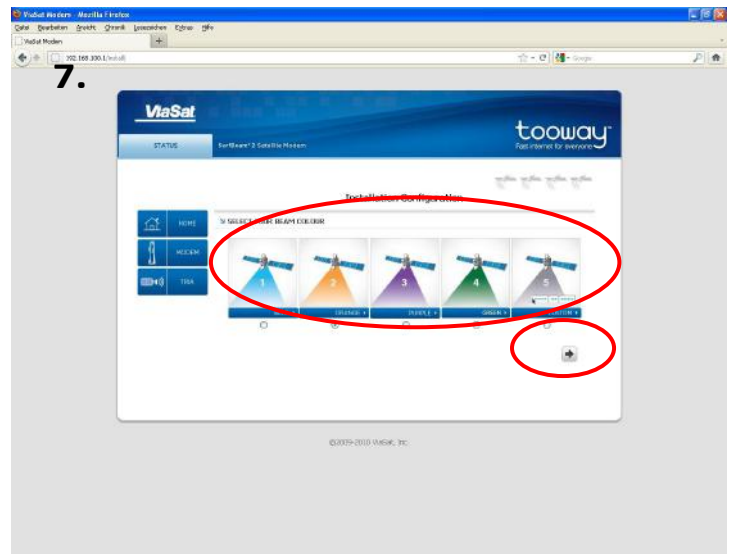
ViaSat Modem - Mozilla Firefox

Datei Bearbeiten Ansicht Chronik Lesezeichen Extras Hilfe

ViaSat Modem

192.168.100.1/install

Google

7.

ViaSat

tooway

Fast internet for everyone

STATUS

SurfBeam® 2 Satellite Modem

Installation Configuration

HOME

MODEM

TRIA

5/ SELECT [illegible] BEAM COLOUR

1

2

3

4

5

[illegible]

ORANGE

PURPLE

GREEN

CUSTOM

©2009-2010 ViaSat, Inc.